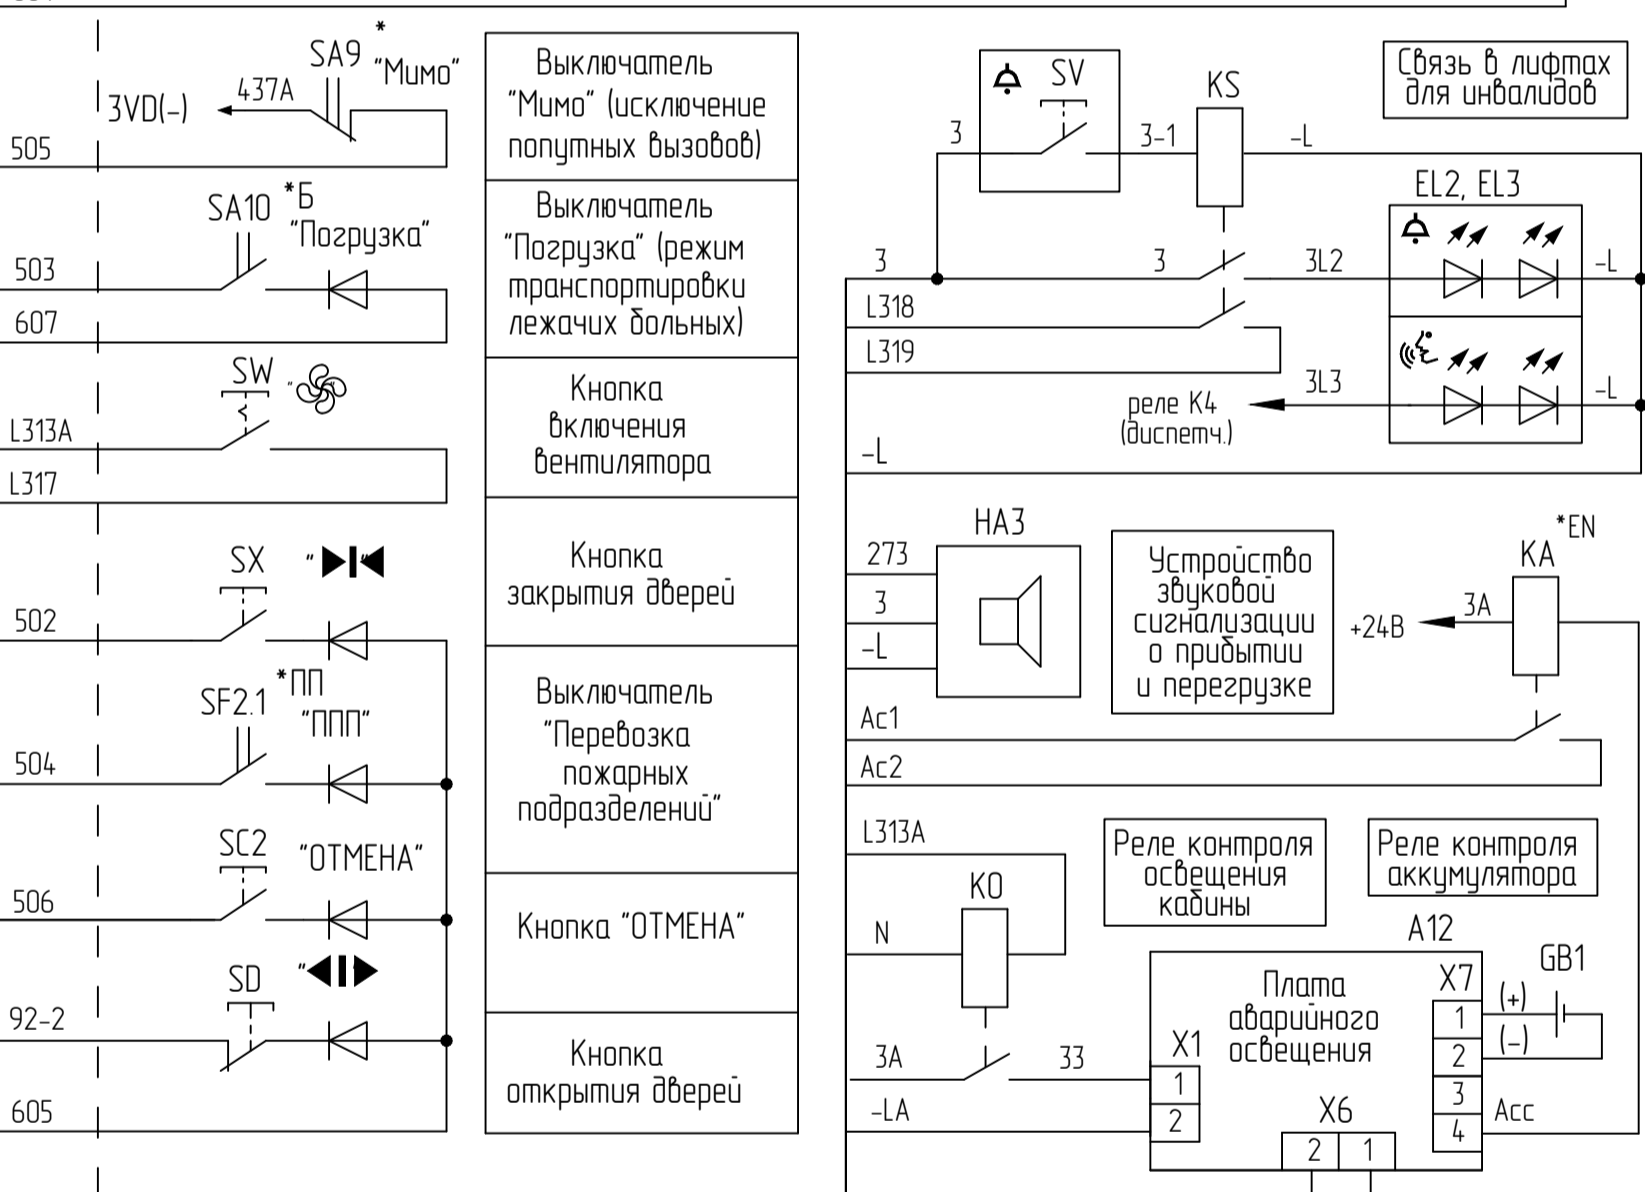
SA9 *
"Мимо"
437A
3VD(-)
505

SA10 *Б
"Погрузка"
503
607

SW
L313A
L317

SX
"▶I◀"
502

SF2.1 *ПП
"ППП"
504

SC2
"ОТМЕНА"
506

SD
"◀I▶"
92-2
605

Выключатель "Мимо" (исключение попутных вызовов)

Выключатель "Погрузка" (режим транспортировки лежачих больных)

Кнопка включения вентилятора

Кнопка закрытия дверей

Выключатель "Перевозка пожарных подразделений"

Кнопка "ОТМЕНА"

Кнопка открытия дверей

SV
KS
3
3-1
-L
Связь в лифтах для инвалидов
EL2, EL3
3
3
3L2
-L
L318
L319
3L3
-L
реле K4 (диспетч.)
-L

HA3
273
3
-L
Устройство звуковой сигнализации о прибытии и перегрузке
*EN
KA
3A
+24В
Ac1
Ac2

L313A
Реле контроля освещения кабины
Реле контроля аккумулятора
K0
N
A12
GB1
Плата аварийного освещения
X7
(+)
1
(-)
2
X1
3A
33
1
3
-LA
2
X6
Acc
4
2
1